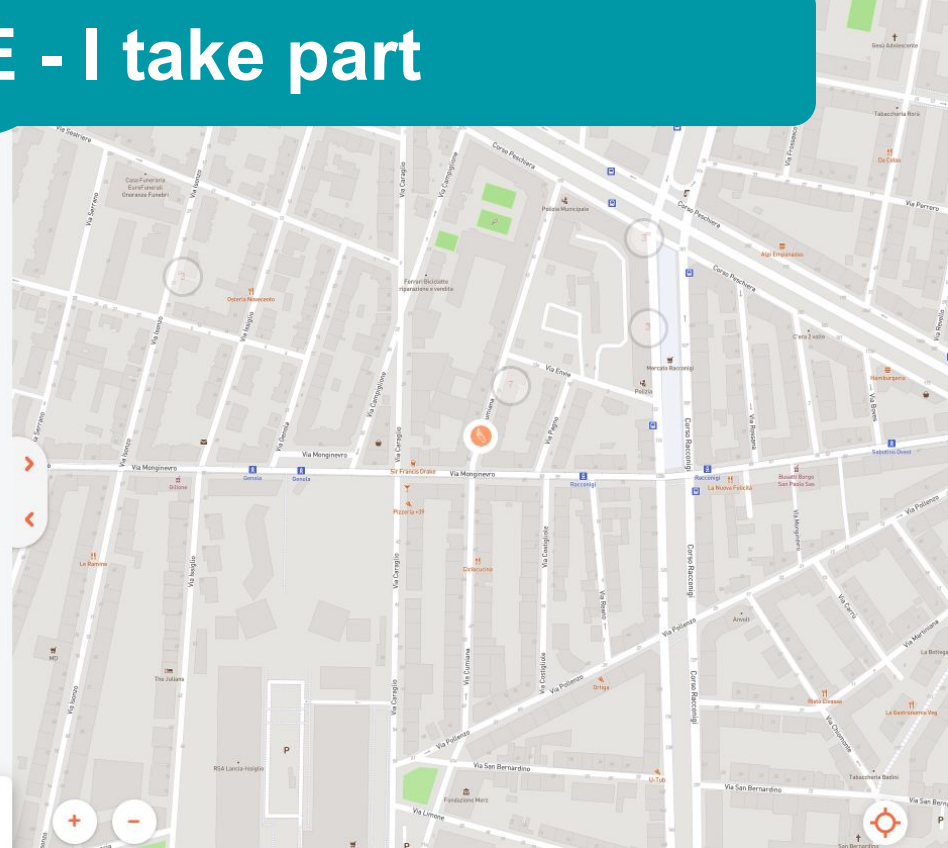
E - I take part

Via Beatrice
Casa Funeraria EuroFunerali Onoranze Funebri
Via Serrano
Via Bardonecchia
Via Caraglio
Via Carmagnola
Corso Peschiera
Polizia Municipale
Corso Peschiera
Algo Empanadas
Via Perrero
Osteria Nascente
Ferrari Biciclette riparazione e vendita
Via Isonzo
Via Issiglio
Via Carmagnola
Via Envie
Mercato Racconigi
Polizia
Via Pagno
Via Rosolina
C'eta 2 volte
Hamburgeria
Via Bixio
Sabotino Ovest
Via Monginevro
Via Monginevro
Genova
Genova
Sir Francis Drake
Via Monginevro
Racconigi
Racconigi
La Nuova Felicità
Busatti Borgo San Paolo Sas
Pizzeria +39
Via Caraglio
Via Cumiana
Via Costigliole
Via Revello
Corso Racconigi
Via Polonghera
Via Pollenzo
Via Cerva
Via Martiniana
Le Ramine
Via Isonzo
Ortiga
Via Pollenzo
Amnis
Via Chiomonte
Rivoli Express
La Gastronomia Veg
The Juliana
RSA Lancia-Issiglio
Via San Bernardino
U-Tub
Fondazione Merz
Via San Bernardino
Tabaccheria Bedini
Via Limone
Via San Bernardino
Gesù Adolescente
Tabaccheria Rora
Da Cinzia
P
P